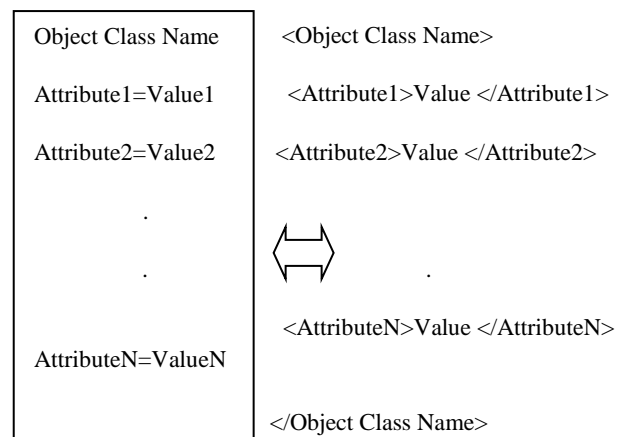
Object Class Name

Attribute1=Value1

Attribute2=Value2

.

.

AttributeN=ValueN

<Object Class Name>

<Attribute1>Value </Attribute1>

<Attribute2>Value </Attribute2>

.

<AttributeN>Value </AttributeN>

</Object Class Name>